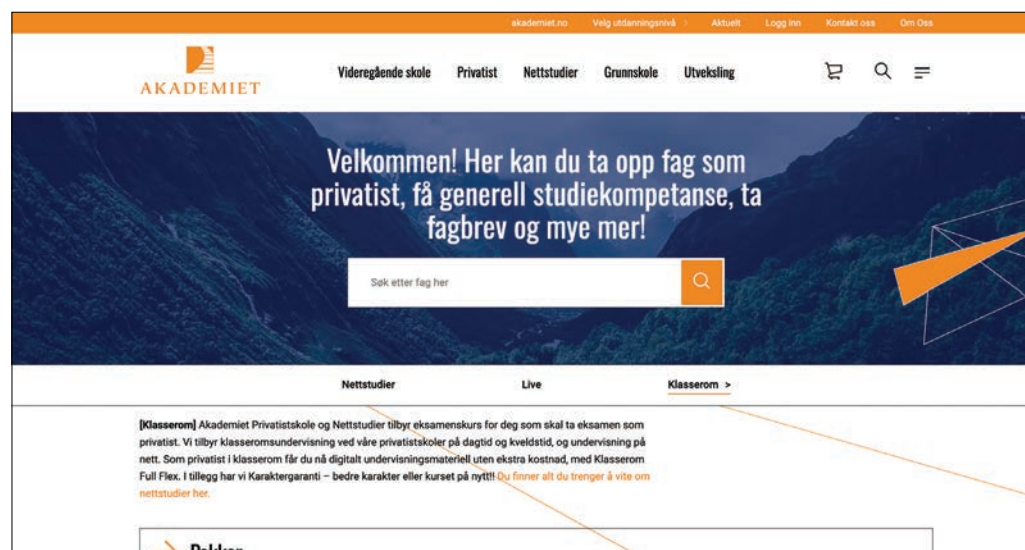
akademiet.no Velg utdanningsnivå Aktuelt Logg inn Kontakt oss Om Oss

AKADEMIET

Videregående skole Privatist Nettstudier Grunnskole Utveksling

Velkommen! Her kan du ta opp fag som privatist, få generell studiekompetanse, ta fagbrev og mye mer!

Søk etter fag her

Nettstudier Live Klasserom >

[Klasserom] Akademiet Privatistskole og Nettstudier tilbyr eksamenskurs for deg som skal ta eksamen som privatist. Vi tilbyr klasseromsundervisning ved våre privatistskoler på dagtid og kveldstid, og undervisning på nett. Som privatist i klasserom får du nå digitalt undervisningsmateriell uten ekstra kostnad, med Klasserom Full Flex. I tillegg har vi Karaktergaranti – bedre karakter eller kurset på nytt!! Du finner alt du trenger å vite om nettstudier her.

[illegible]